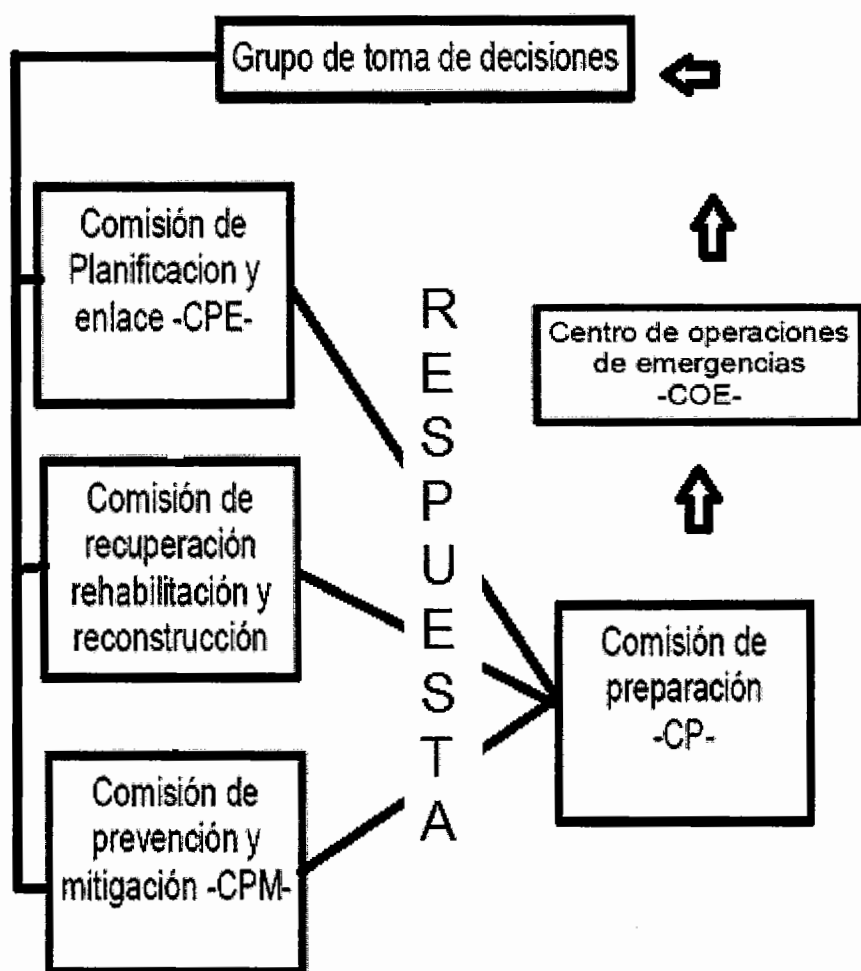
Grupo de toma de decisiones

Comisión de Planificacion y enlace -CPE-

Comisión de recuperación rehabilitación y reconstrucción

Comisión de prevención y mitigación -CPM-

R
E
S
P
U
E
S
T
A

Centro de operaciones de emergencias -COE-

Comisión de preparación -CP-